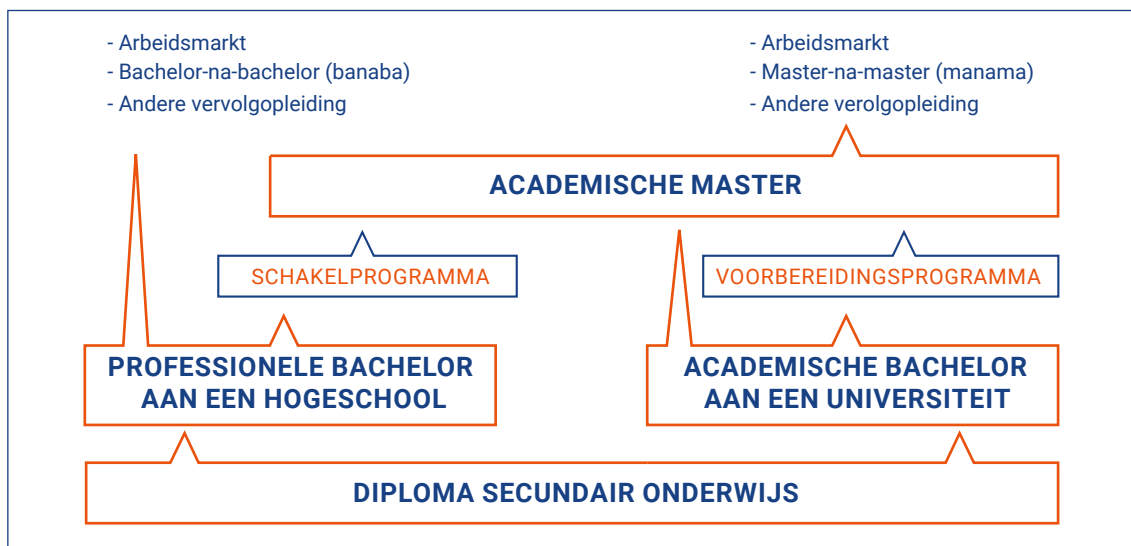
- Arbeidsmarkt
- Bachelor-na-bachelor (banaba)
- Andere vervolgopleiding

- Arbeidsmarkt
- Master-na-master (manama)
- Andere verolgopleiding

ACADEMISCHE MASTER

SCHAKELPROGRAMMA

VOORBEREIDINGSPROGRAMMA

PROFESSIONELE BACHELOR AAN EEN HOGESCHOOL

ACADEMISCHE BACHELOR AAN EEN UNIVERSITEIT

DIPLOMA SECUNDAIR ONDERWIJS